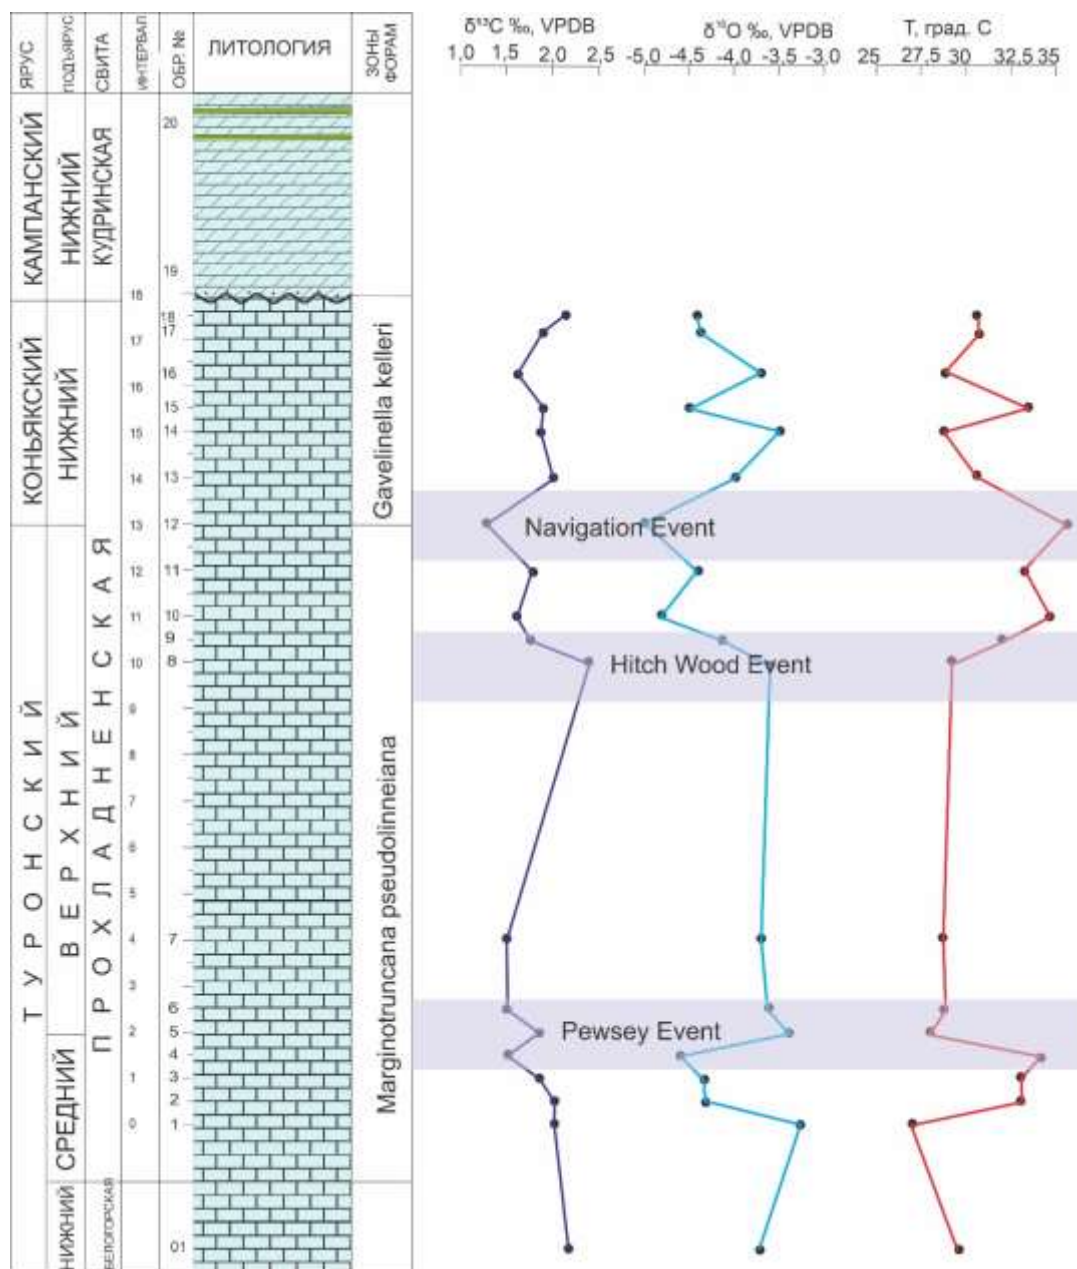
ЯРУС
ПОДЪЯРУС
СВИТА
ИНТЕРВАЛ
ОБР. №
ЛИТОЛОГИЯ
ЗОНЫ ФОРАМ

$\delta^{13}C$ ‰, VPDB
1,0 1,5 2,0 2,5
$\delta^{18}O$ ‰, VPDB
-5,0 -4,5 -4,0 -3,5 -3,0
T, град. С
25 27,5 30 32,5 35

КАМПАНСКИЙ
НИЖНИЙ
КУДРИНСКАЯ

КОНЬЯКСКИЙ
НИЖНИЙ

ТУРОНСКИЙ
ВЕРХНИЙ
СРЕДНИЙ
НИЖНИЙ

ПРОХЛАДНЕНСКАЯ
БЕЛОГОРСКАЯ

Gavelinella kelleri
Marginotruncana pseudolinneiana

18
17
16
15
14
13
12
11
10
9
8
7
6
5
4
3
2
1
0

20
19
18
17
16
15
14
13
12
11
10
9
8
7
6
5
4
3
2
1
01

Navigation Event
Hitch Wood Event
Pewsey Event